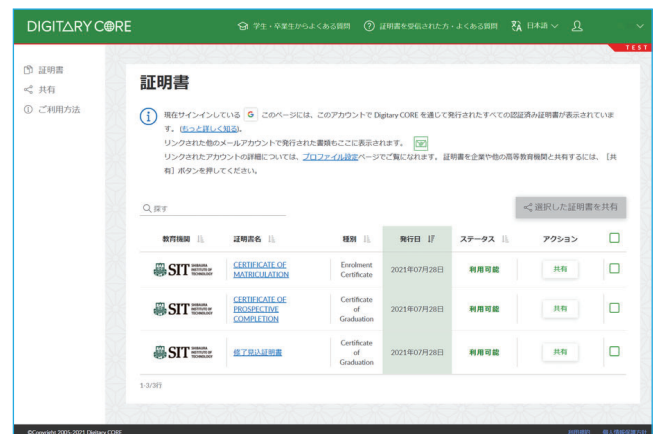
DIGITARY CORE

学生・卒業生からよくある質問 　証明書を受信された方・よくある質問 　日本語

TEST

証明書
共有
ご利用方法

証明書

現在サインインしている G このページには、このアカウントで Digitary CORE を通じて発行されたすべての認証済み証明書が表示されています。（もっと詳しく知る）。
リンクされた他のメールアカウントで発行された書類もここに表示されます。
リンクされたアカウントの詳細については、プロファイル設定ページでご覧になれます。証明書を企業や他の高等教育機関と共有するには、［共有］ボタンを押してください。

探す

選択した証明書を共有

| 教育機関 | 証明書名 | 種別 | 発行日 | ステータス | アクション | |
|---|---|---|---|---|---|---|
| SIT SHIBAURA INSTITUTE OF TECHNOLOGY | CERTIFICATE OF MATRICULATION | Enrolment Certificate | 2021年07月28日 | 利用可能 | 共有 | |
| SIT SHIBAURA INSTITUTE OF TECHNOLOGY | CERTIFICATE OF PROSPECTIVE COMPLETION | Certificate of Graduation | 2021年07月28日 | 利用可能 | 共有 | |
| SIT SHIBAURA INSTITUTE OF TECHNOLOGY | 修了見込証明書 | Certificate of Graduation | 2021年07月28日 | 利用可能 | 共有 | |

1-3/3行

©Copyright 2005-2021 Digitary CORE

利用規約 　個人情報保護方針